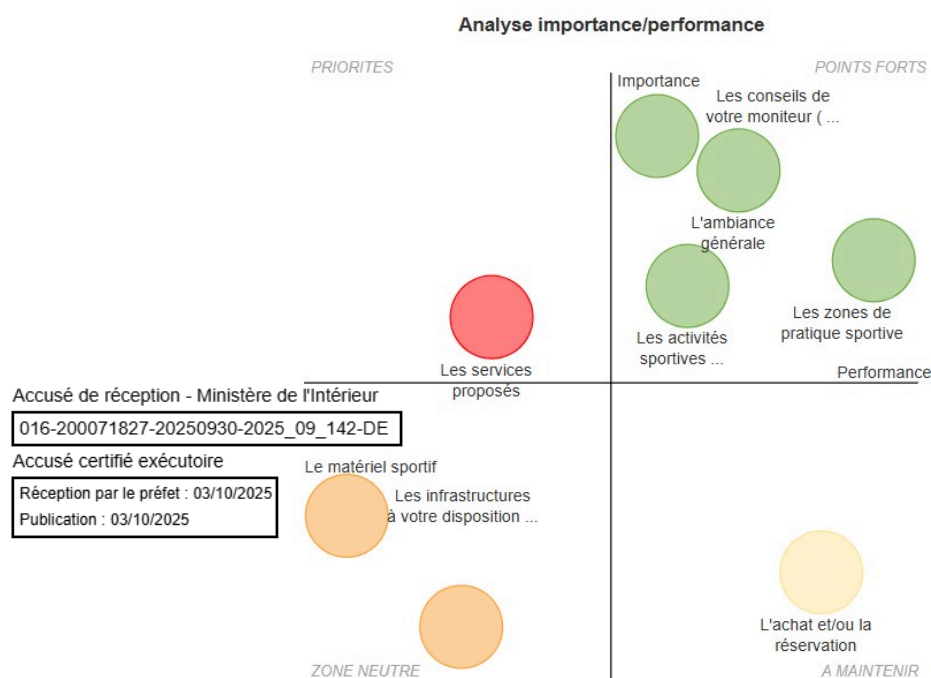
Analyse importance/performance

PRIORITES

POINTS FORTS

Importance

Les conseils de votre moniteur ( ...

L'ambiance générale

Les zones de pratique sportive

Les activités sportives ...

Les services proposés

Performance

Accusé de réception - Ministère de l'Intérieur

016-200071827-20250930-2025_09_142-DE

Accusé certifié exécutoire

Réception par le préfet : 03/10/2025

Publication : 03/10/2025

Le matériel sportif

Les infrastructures à votre disposition ...

L'achat et/ou la réservation

ZONE NEUTRE

A MAINTENIR